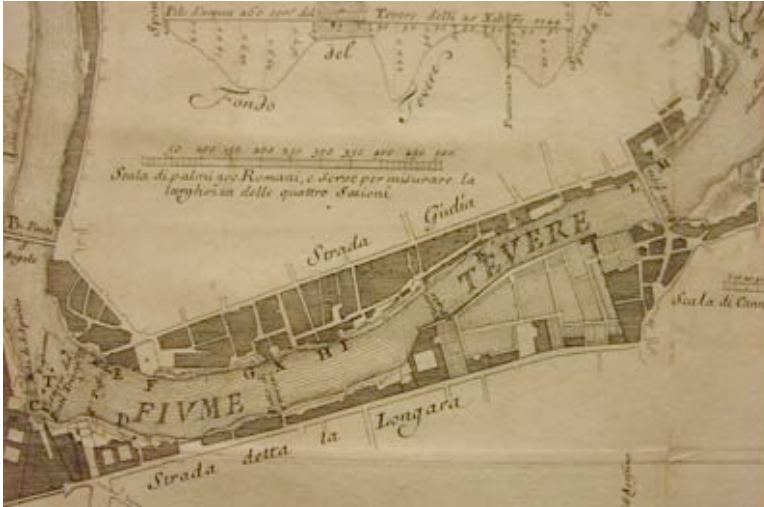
Pelo l'acqua alli 2 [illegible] del Tevere delli 20 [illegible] 1744

Fondo del Tevere

50 100 150 200 250 300 350 400 450 500
Scala di palmi 500 Romani, e serve per misurare la larghezza delle quattro Sezioni

P. Ponte S. Angelo

Strada Giulia

TEVERE

FIUME

E F G A B I

L H

T

Strada detta la Longara

Scala di Cann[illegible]